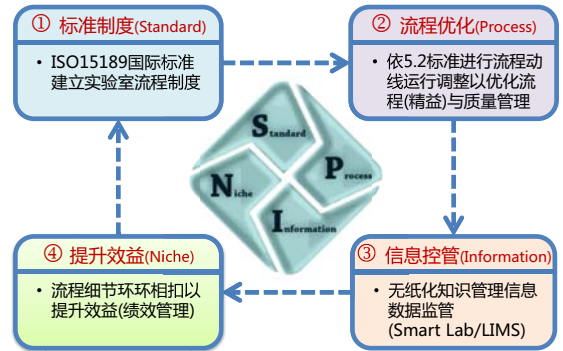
① 标准制度(Standard)

• ISO15189国际标准建立实验室流程制度

② 流程优化(Process)

• 依5.2标准进行流程动线运行调整以优化流程(精益)与质量管理

Standard

Process

Niche

Information

③ 信息控管(Information)

• 无纸化知识管理信息数据监管 (Smart Lab/LIMS)

④ 提升效益(Niche)

• 流程细节环环相扣以提升效益(绩效管理)